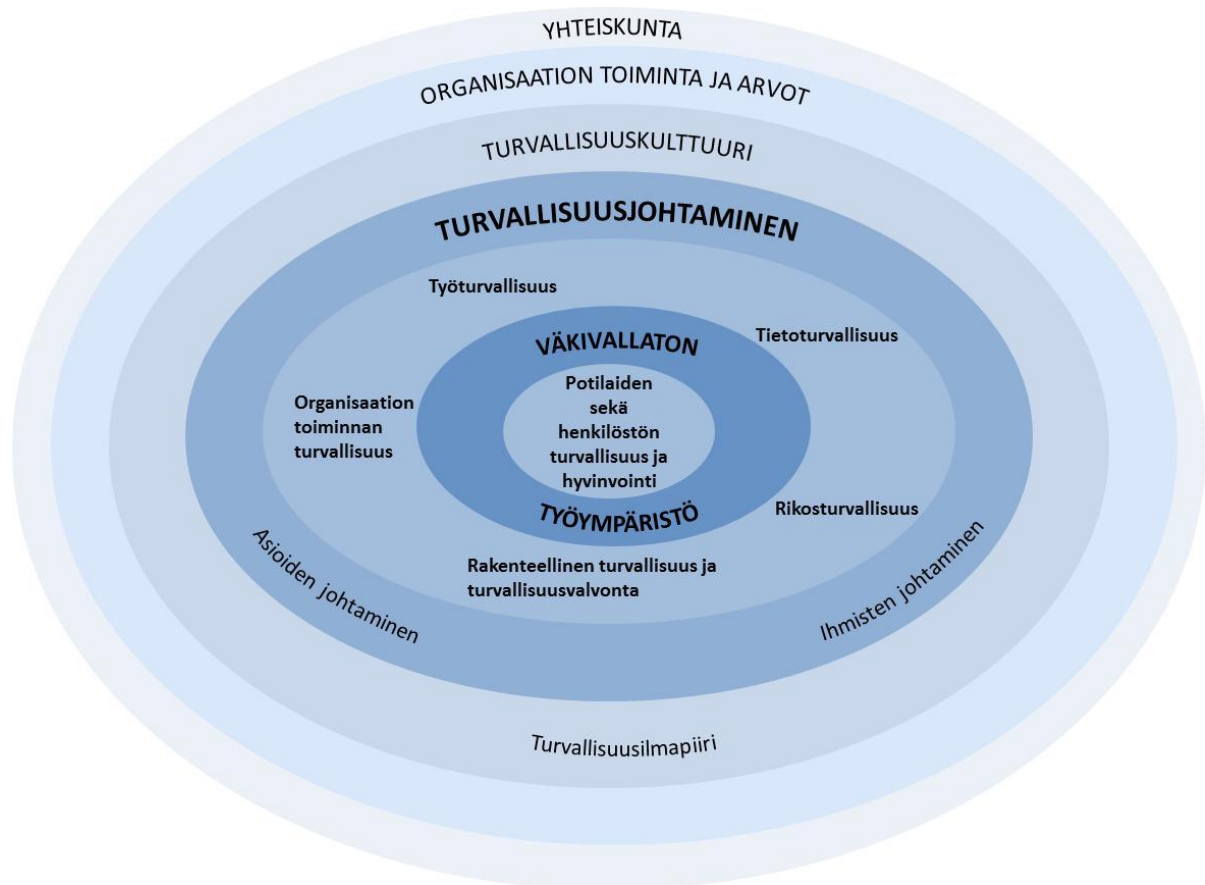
YHTEISKUNTA

ORGANISAATION TOIMINTA JA ARVOT

TURVALLISUUSKULTTUURI

TURVALLISUUSJOHTAMINEN

Työturvallisuus

Tietoturvallisuus

VÄKIVALLATON

Potilaiden sekä henkilöstön turvallisuus ja hyvinvointi

TYÖYMPÄRISTÖ

Organisaation toiminnan turvallisuus

Rikosturvallisuus

Rakenteellinen turvallisuus ja turvallisuusvalvonta

Asioiden johtaminen

Ihmisten johtaminen

Turvallisuusilmapiiri